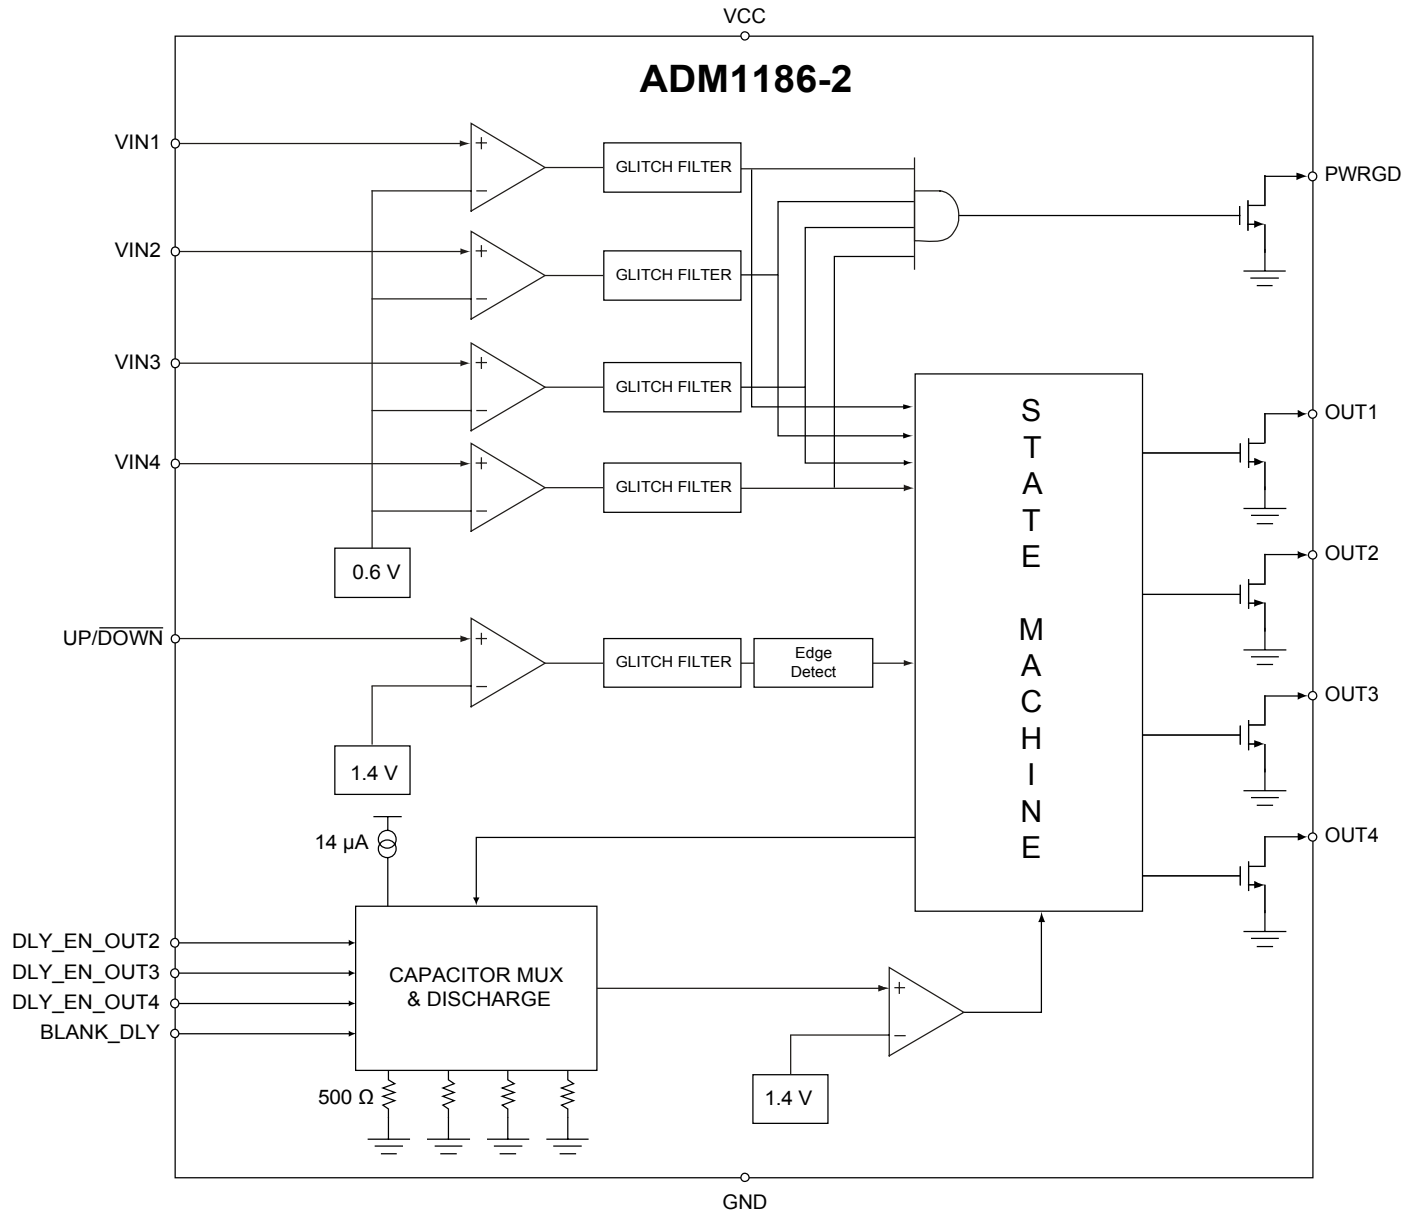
VCC

ADM1186-2

VIN1
VIN2
VIN3
VIN4

+
−
+
−
+
−
+
−

GLITCH FILTER
GLITCH FILTER
GLITCH FILTER
GLITCH FILTER

PWRGD

0.6 V

STATE MACHINE

OUT1
OUT2
OUT3
OUT4

UP/$\overline{\text{DOWN}}$

+
−

GLITCH FILTER

Edge Detect

1.4 V

14 µA

DLY_EN_OUT2
DLY_EN_OUT3
DLY_EN_OUT4
BLANK_DLY

CAPACITOR MUX & DISCHARGE

+
−

1.4 V

500 Ω

GND